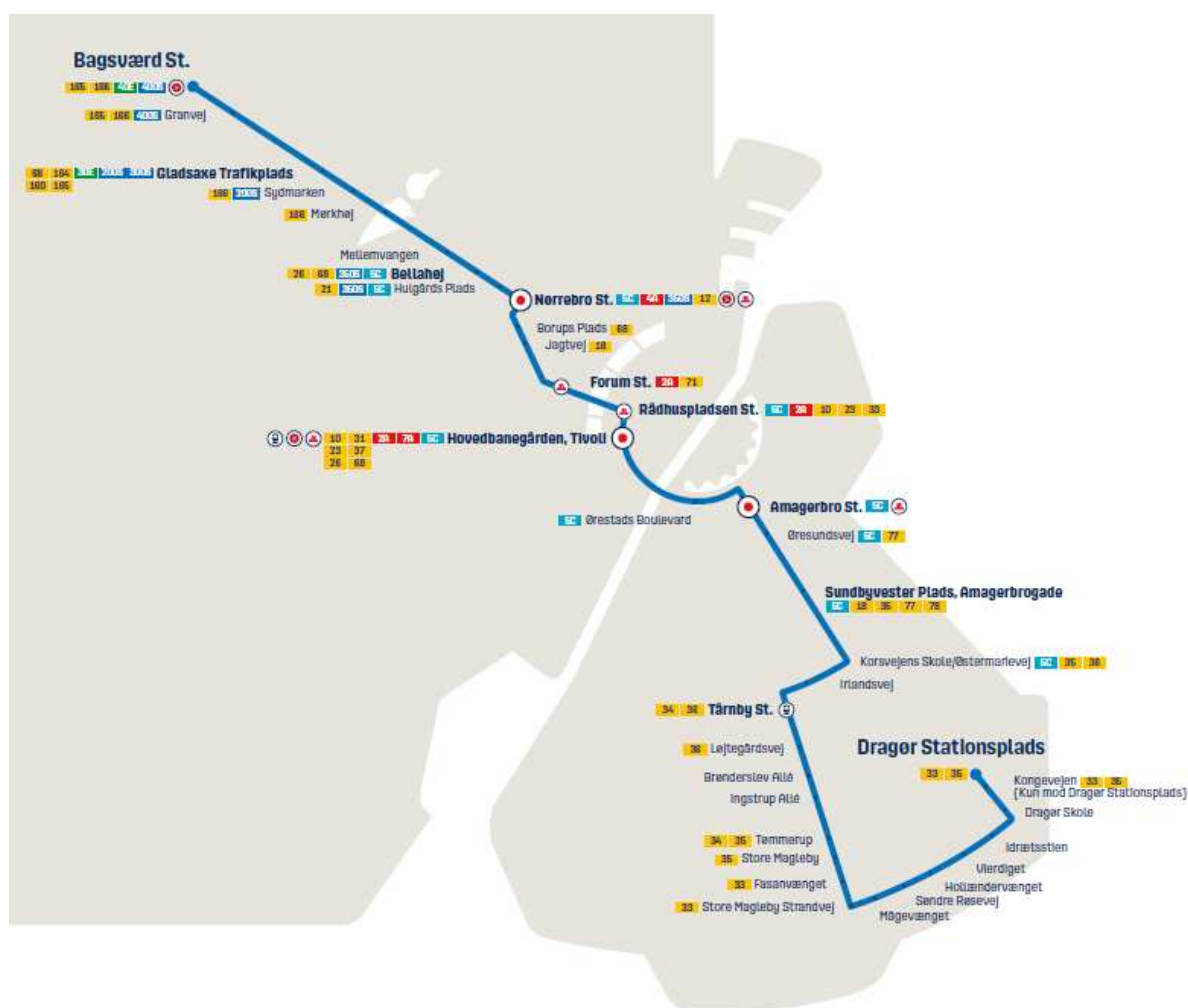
Bagsværd St.
165 166 4E 400S

165 166 400S Granvej

68 164 3E 200S 300S Gladsaxe Trafikplads
160 165

166 200S Sydmarken

166 Mørkhøj

Mellemvangen
26 68 350S 5C Bellahøj
21 350S 5C Hulgårds Plads

Nørrebro St. 5C 4A 350S 12

Borups Plads 68
Jagtvej 18

Forum St. 2A 71

Rådhuspladsen St. 5C 2A 10 23 33

10 31 2A 7A 5C Hovedbanegården, Tivoli
23 37
26 68

Amagerbro St. 5C

5C Ørestads Boulevard

Øresundsvej 5C 77

Sundbyvester Plads, Amagerbrogade
5C 18 35 77 78

Korsvejens Skole/Østermarievej 5C 35 36

Irlandsvej

34 36 Tårnby St.

36 Løjtegårdsvej

Brønderslev Allé

Ingstrup Allé

34 35 Tømmerup

35 Store Magleby

33 Fasanvænget

33 Store Magleby Strandvej

Dragør Stationsplads
33 35

Kongevejen 33 35
(Kun mod Dragør Stationsplads)

Dragør Skole

Idrætsstien

Vierdiget

Hollændervænget

Søndre Røsevej

Mågevænget